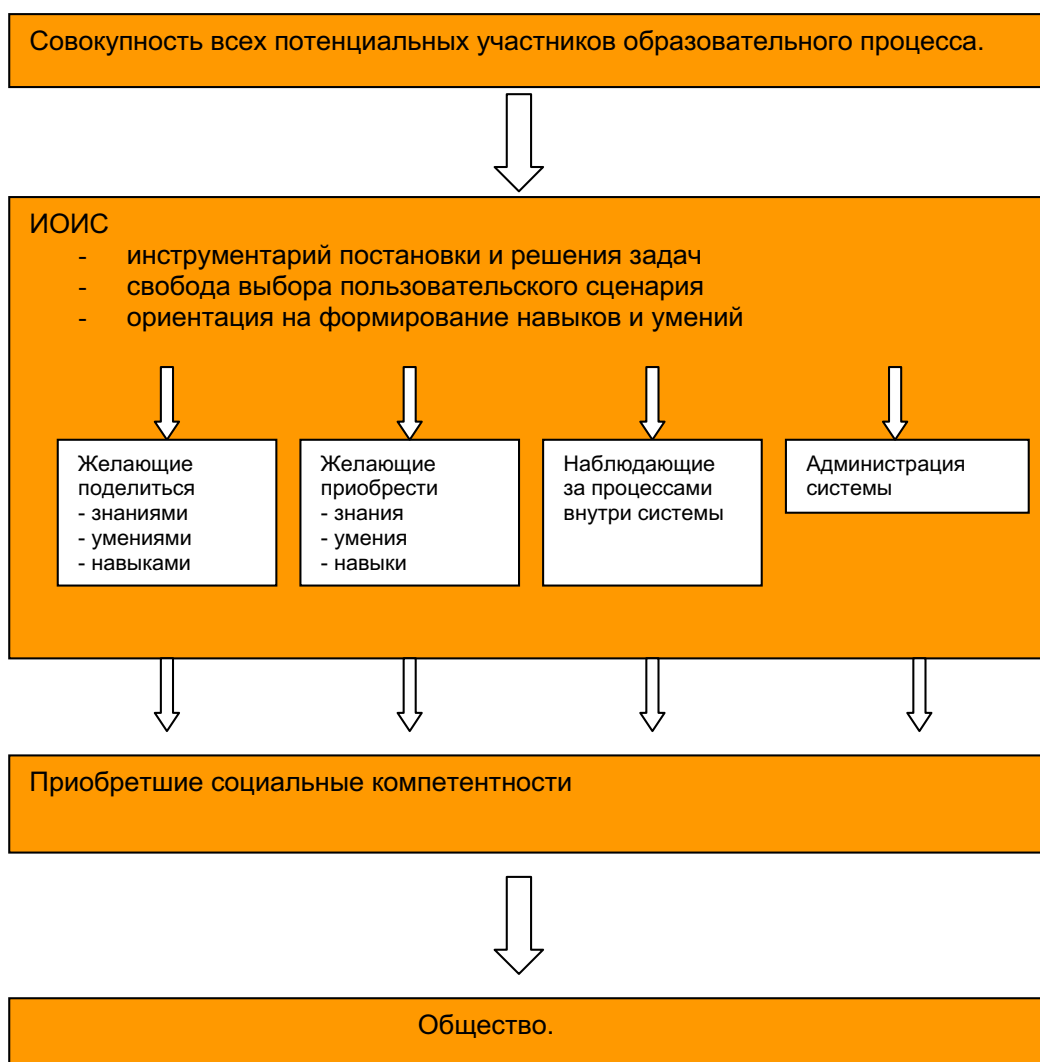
Совокупность всех потенциальных участников образовательного процесса.

ИОИС
- инструментарий постановки и решения задач
- свобода выбора пользовательского сценария
- ориентация на формирование навыков и умений

Желающие поделиться
- знаниями
- умениями
- навыками

Желающие приобрести
- знания
- умения
- навыки

Наблюдающие за процессами внутри системы

Администрация системы

Приобретшие социальные компетентности

Общество.